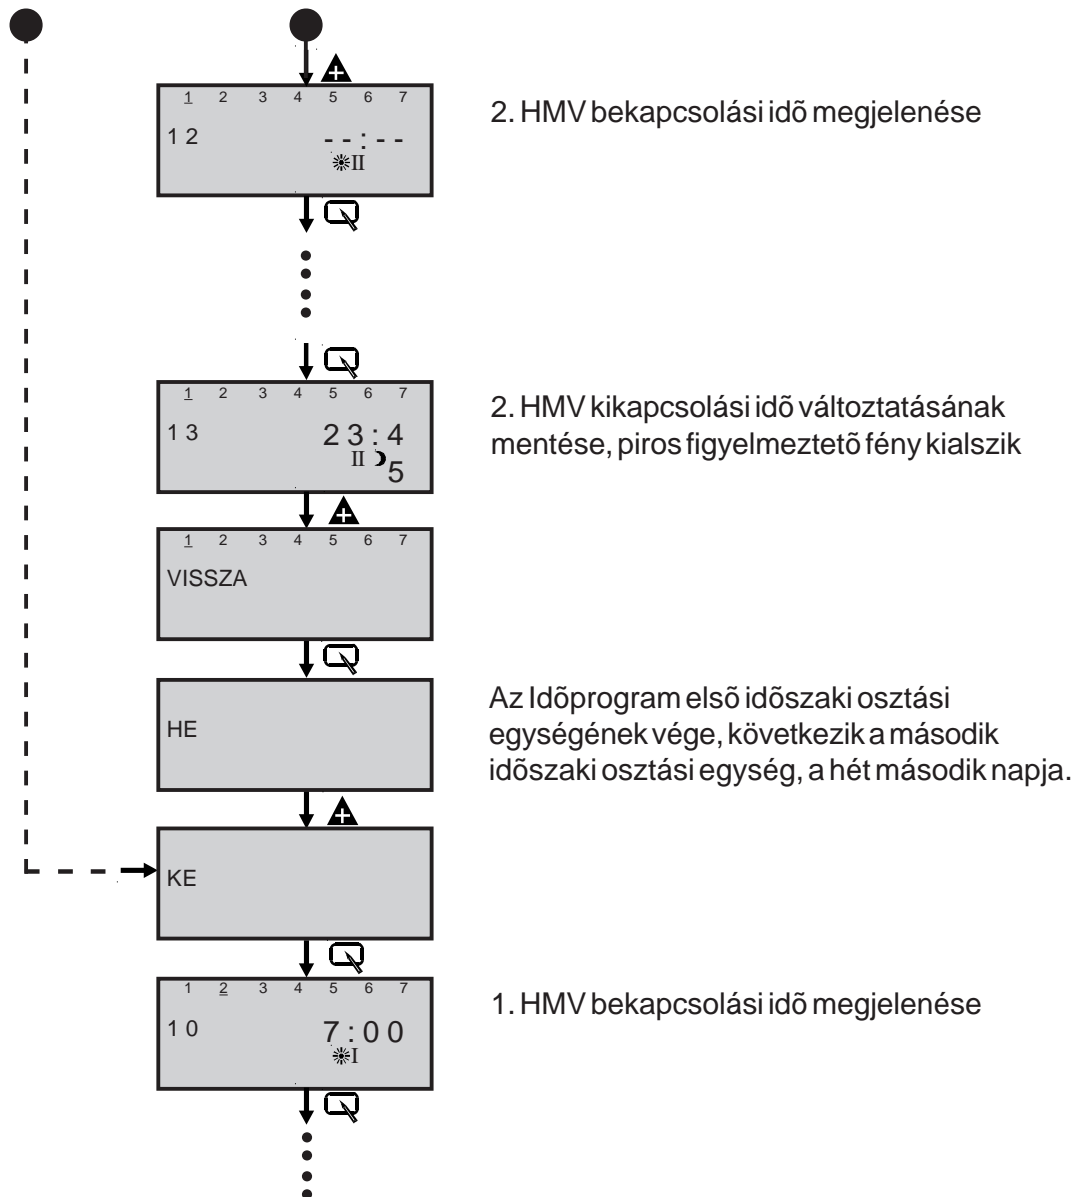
1 2 3 4 5 6 7
12
--:--
☼II

2. HMV bekapcsolási idõ megjelenése

1 2 3 4 5 6 7
13
23:45
II ☽

2. HMV kikapcsolási idõ változtatásának mentése, piros figyelmeztetõ fény kialszik

1 2 3 4 5 6 7
VISSZA

HE

Az Idõprogram elsõ idõszaki osztási egységének vége, következik a második idõszaki osztási egység, a hét második napja.

KE

1 2 3 4 5 6 7
10
7:00
☼I

1. HMV bekapcsolási idõ megjelenése